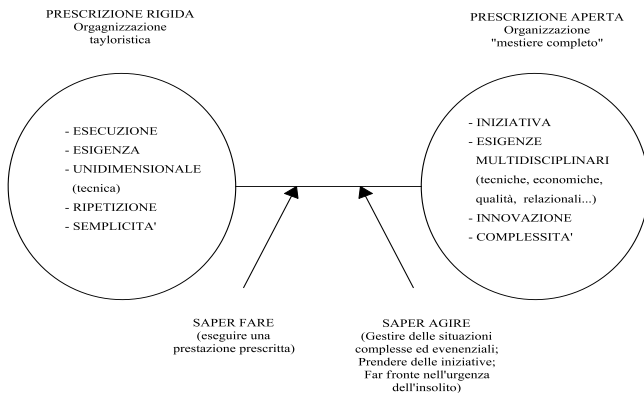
PRESCRIZIONE RIGIDA
Organgizzazione
tayloristica

PRESCRIZIONE APERTA
Organizzazione
"mestiere completo"

- ESECUZIONE
- ESIGENZA
- UNIDIMENSIONALE (tecnica)
- RIPETIZIONE
- SEMPLICITA'

- INIZIATIVA
- ESIGENZE MULTIDISCIPLINARI (tecniche, economiche, qualità, relazionali...)
- INNOVAZIONE
- COMPLESSITA'

SAPER FARE
(eseguire una prestazione prescritta)

SAPER AGIRE
(Gestire delle situazioni complesse ed evenenziali; Prendere delle iniziative; Far fronte nell'urgenza dell'insolito)